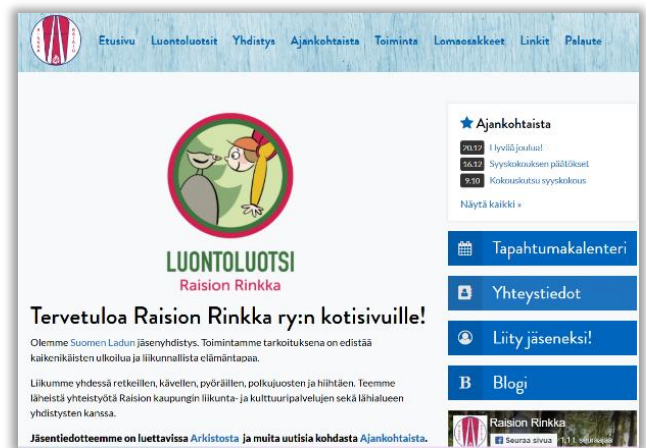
Etusivu Luontoluotsit Yhdistys Ajankohtaista Toiminta Lomaosakkeet Linkit Palaute

LUONTOLUOTSI
Raision Rinkka

Tervetuloa Raision Rinkka ry:n kotisivuille!

Olemme Suomen Ladun jäsenyhdistys. Toimintamme tarkoituksena on edistää kaikenikäisten ulkoilua ja liikunnallista elämäntapaa.

Liikumme yhdessä retkeillen, kävellen, pyöräillen, polkujuosten ja hiihtäen. Teemme läheistä yhteistyötä Raision kaupungin liikunta- ja kulttuuripalvelujen sekä lähialueen yhdistysten kanssa.

Jäsentiedotteemme on luettavissa Arkistosta ja muita uutisia kohdasta Ajankohtaista.

Ajankohtaista
20.12 Hyvää joulua!
16.12 Syyskokouksen päätökset
9.10 Kokouskutsu syyskokous
Näytä kaikki »

Tapahtumakalenteri
Yhteystiedot
Liity jäseneksi!
Blogi

Raision Rinkka
Seuraa sivua 1,1 t. seuraajaa